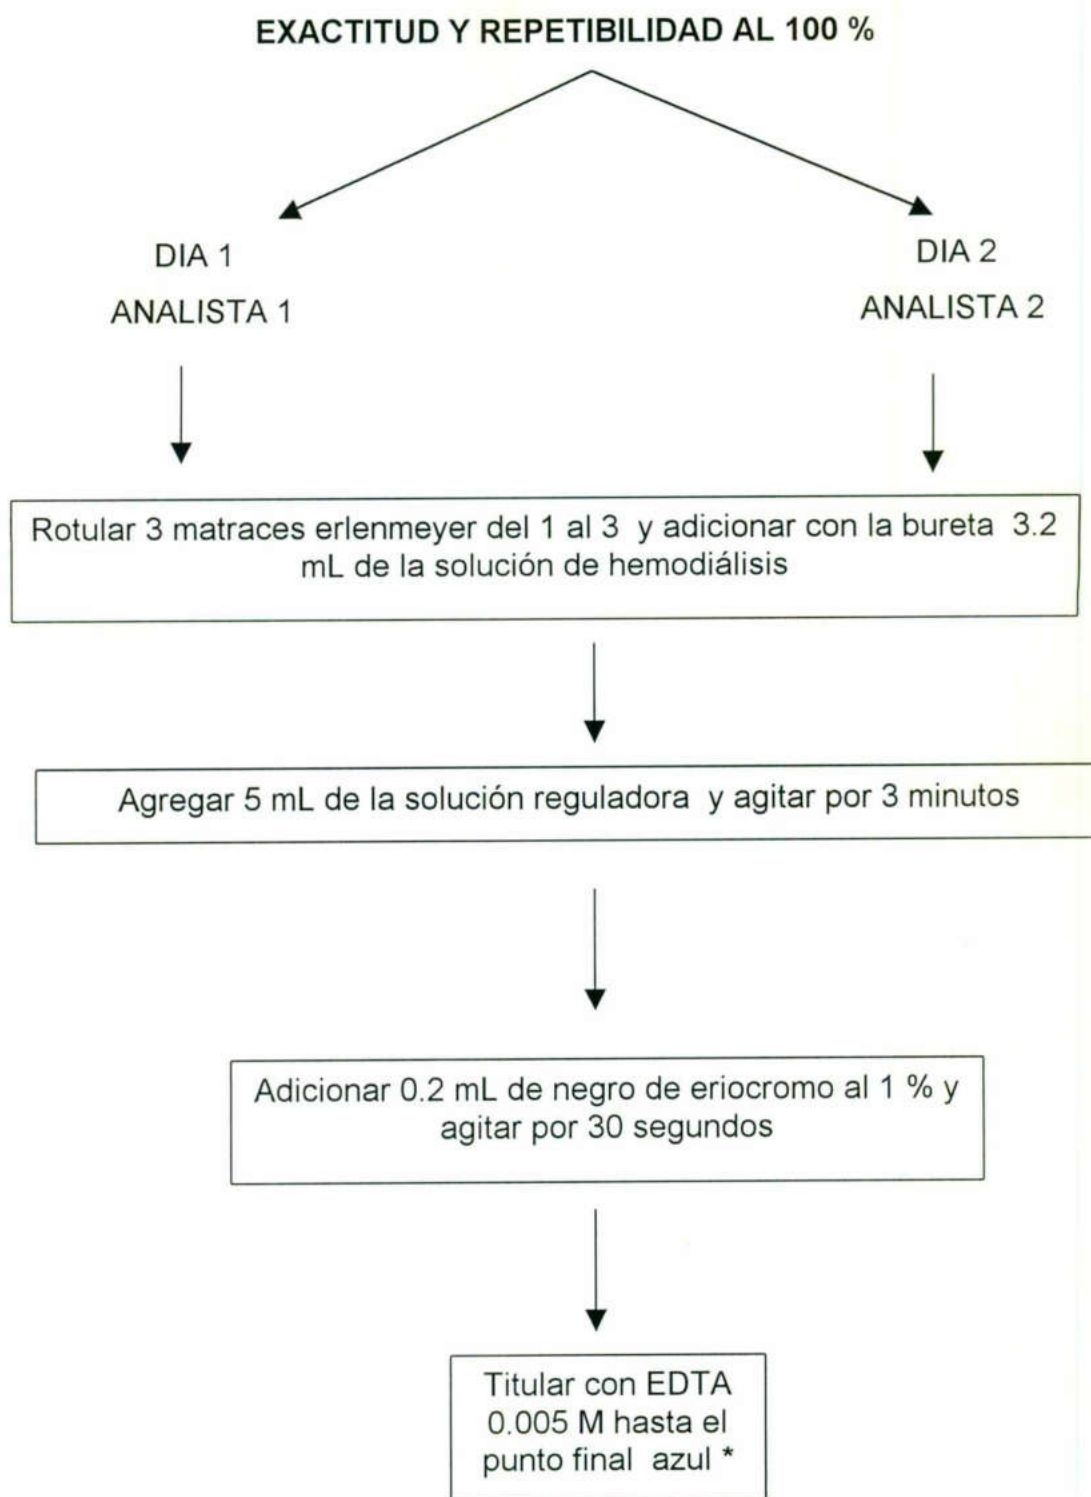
EXACTITUD Y REPETIBILIDAD AL 100 %

DIA 1
ANALISTA 1

DIA 2
ANALISTA 2

Rotular 3 matraces erlenmeyer del 1 al 3 y adicionar con la bureta 3.2 mL de la solución de hemodiálisis

Agregar 5 mL de la solución reguladora y agitar por 3 minutos

Adicionar 0.2 mL de negro de eriocromo al 1 % y agitar por 30 segundos

Titular con EDTA 0.005 M hasta el punto final azul *